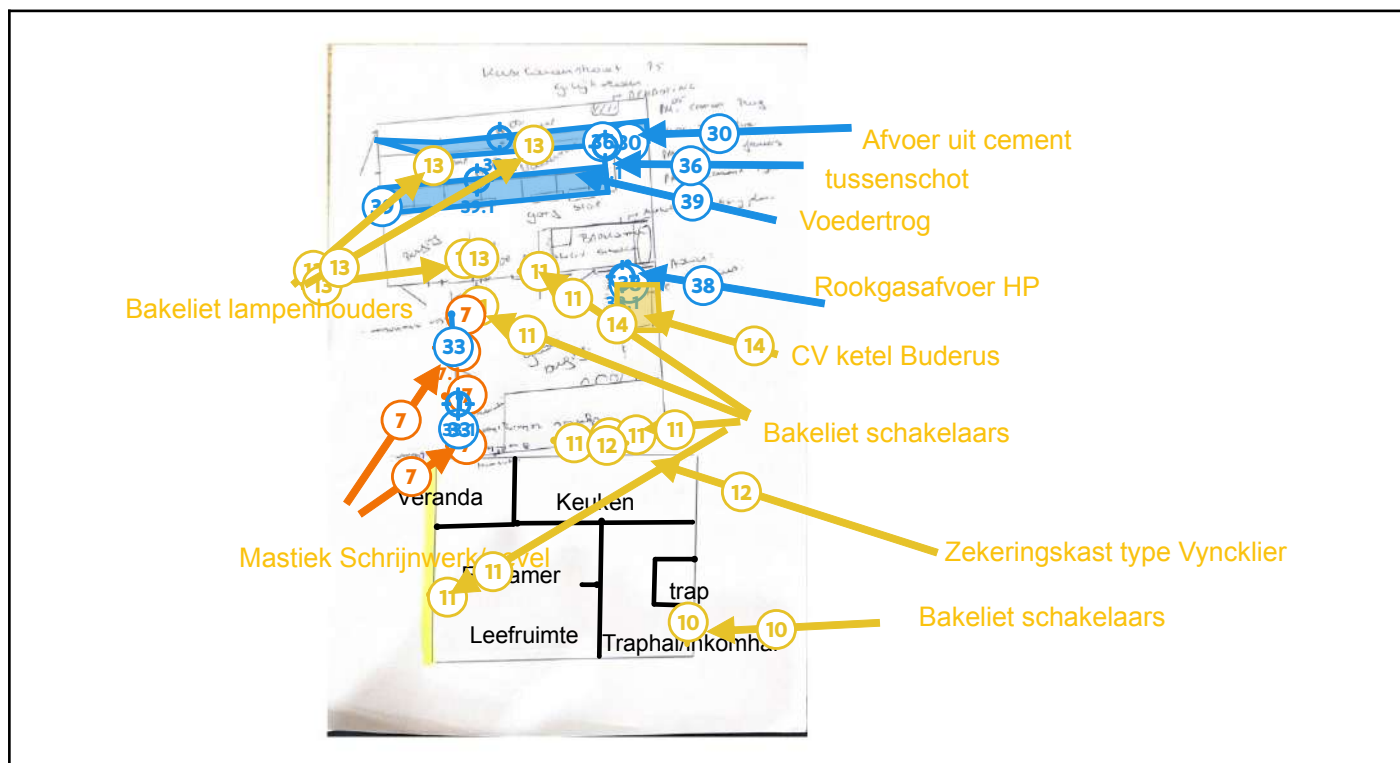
30
Afvoer uit cement
36
tussenschot
39
Voedertrog
13
13
39
39.1
13
13
13
38
Rookgasafvoer HP
Bakeliet lampenhouders
11
11
7
14
14
CV ketel Buderus
33
11
7
7
Bakeliet schakelaars
33
11
12
11
11
7
12
Veranda
Keuken
Mastiek Schrijnwerk/Venster
Zekeringskast type Vyncklier
11
amer
11
trap
Bakeliet schakelaars
10
10
Leefruimte
Traphal/inkomhal